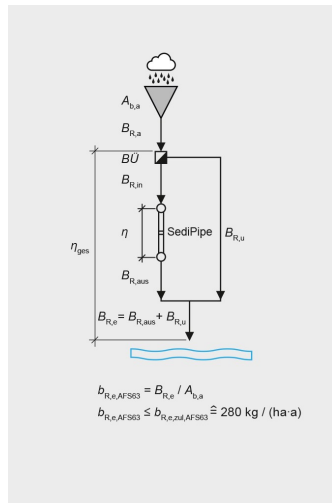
$A_{b,a}$

$B_{R,a}$

BÜ

$B_{R,in}$

$\eta$

SediPipe

$B_{R,u}$

$\eta_{ges}$

$B_{R,aus}$

$B_{R,e} = B_{R,aus} + B_{R,u}$

$b_{R,e,AFS63} = B_{R,e} / A_{b,a}$

$b_{R,e,AFS63} \leq b_{R,e,zul,AFS63} \mathrel{\hat{=}} 280$ kg / (ha·a)